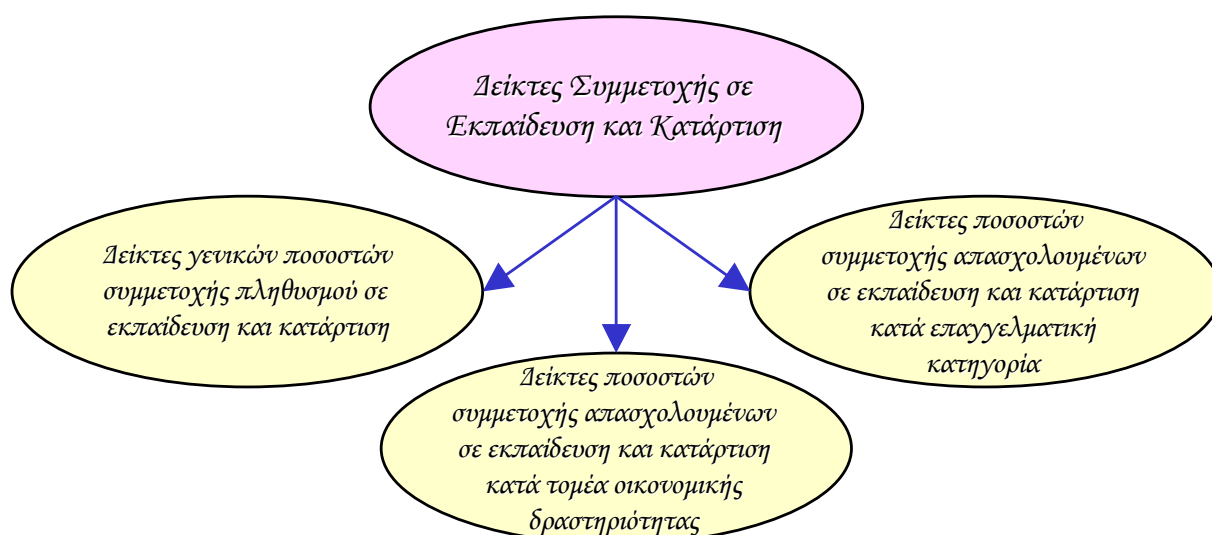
Δείκτες Συμμετοχής σε Εκπαίδευση και Κατάρτιση

Δείκτες γενικών ποσοστών συμμετοχής πληθυσμού σε εκπαίδευση και κατάρτιση

Δείκτες ποσοστών συμμετοχής απασχολουμένων σε εκπαίδευση και κατάρτιση κατά τομέα οικονομικής δραστηριότητας

Δείκτες ποσοστών συμμετοχής απασχολουμένων σε εκπαίδευση και κατάρτιση κατά επαγγελματική κατηγορία